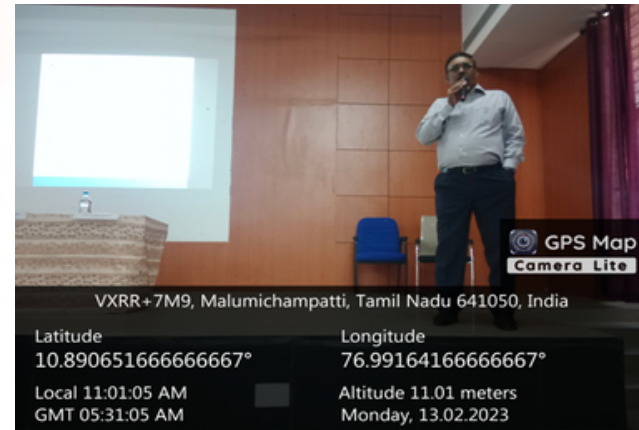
GPS Map Camera Lite

VXRR+7M9, Malumichampatti, Tamil Nadu 641050, India

Latitude
10.890651666666667°

Longitude
76.99164166666667°

Local 11:01:05 AM
GMT 05:31:05 AM

Altitude 11.01 meters
Monday, 13.02.2023